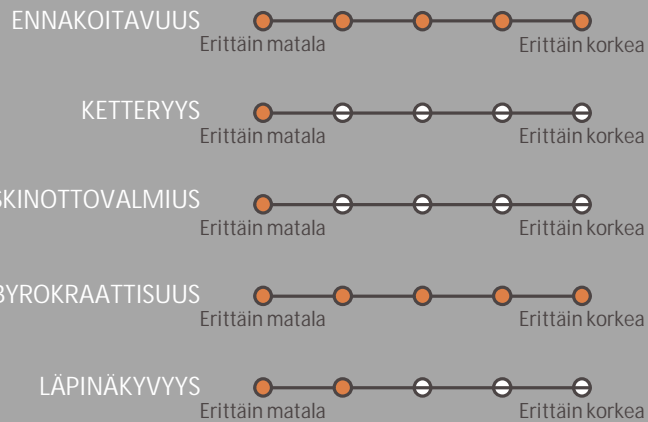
ENNAKOITAVUUS
Erittäin matala Erittäin korkea

KETTERYYS
Erittäin matala Erittäin korkea

SKINOTTOVALMIUS
Erittäin matala Erittäin korkea

BYROKRAATTISUUS
Erittäin matala Erittäin korkea

LÄPINÄKYVYYS
Erittäin matala Erittäin korkea